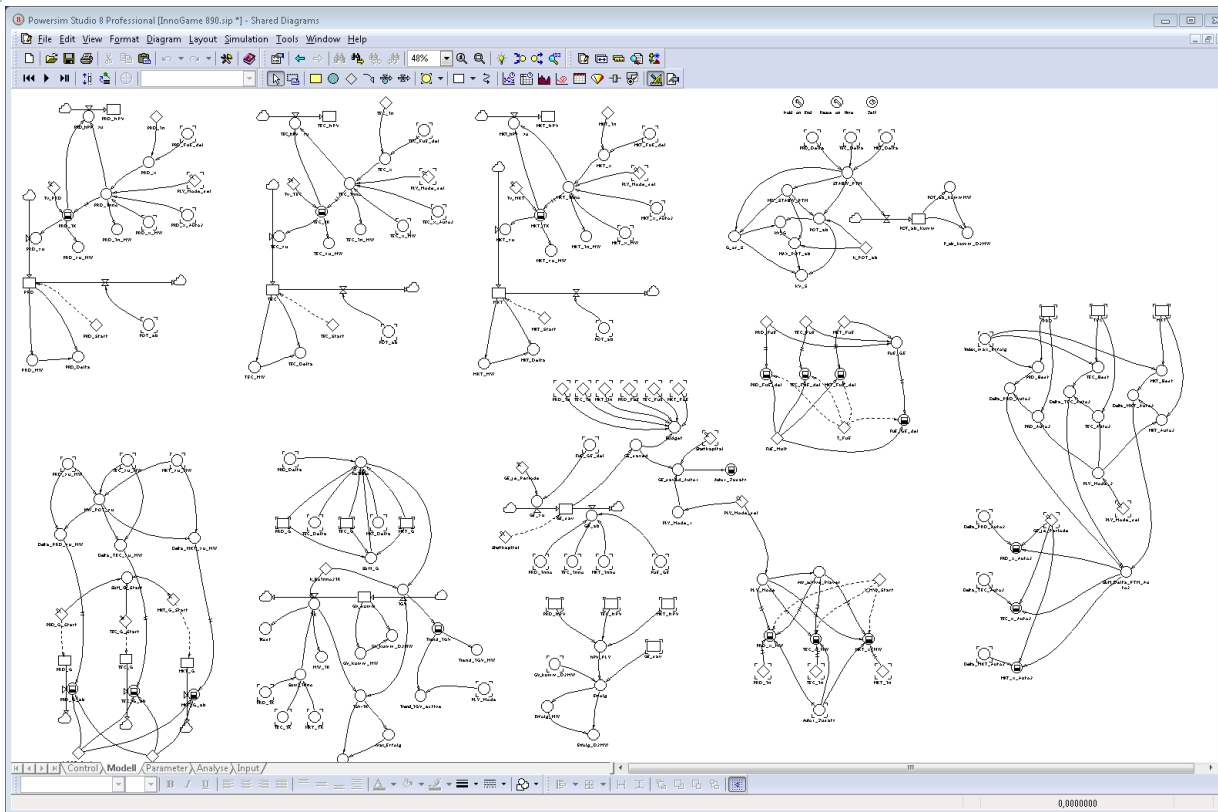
Powersim Studio 8 Professional [InnoGame 890.sip *] - Shared Diagrams

File Edit View Format Diagram Layout Simulation Tools Window Help

48%

PRD_NPV
PRD_in
PRD_FuE_del
PRD_c
PLY_Mode_sel
PRD_Inno
PRD_v_AufoJ
PRD_TK
PRD_in_MW
PRD_In_MW
PRD_ru
PRD_ru_MW
PRD
PRD_Start
POT_ab
PRD_MW
PRD_Delta

TEC_NPV
TEC_In
TEC_FuE_del
TEC_c
PLY_Mode_sel
TEC_Inno
TEC_v_AufoJ
TEC_TK
TEC_ru
TEC_ru_MW
TEC_In_MW
TEC_in_MW
TEC
TEC_Start
POT_ab
TEC_MW
TEC_Delta

MKT_NPV
MKT_In
MKT_FuE_del
MKT_c
PLY_Mode_sel
MKT_Inno
MKT_v_AufoJ
MKT_TK
MKT_ru
MKT_In_MW
MKT_in_MW
MKT
MKT_Start
POT_ab
MKT_MW
MKT_Delta

Hold on End
Pause on Time
Zeit
PRD_Delta
TEC_Delta
MKT_Delta
START_PTM
POT_ab_kumm_MW
MAX_START_PTM
POT_ab
POT_ab_kumm
POT_ab_kumm_DJMW
G_or_S
MAX_POT_ab
k_POT_ab
KV_S

PRD_FuE
TEC_FuE
MKT_FuE
FuE_GE
PRD_FuE_del
TEC_FuE_del
MKT_FuE_del
FuE_Mult
T_FuE
FuE_GE_del

Wahr_Max_Erfolg
PRD_Bed
TEC_Bed
MKT_Bed
Delta_PRD_AufoJ
Delta_TEC_AufoJ
Delta_MKT_AufoJ
PRD_AufoJ
TEC_AufoJ
MKT_AufoJ
PLY_Mode_v
PLY_Mode_sel

Budget
FuE_GE_del
GE_verbl
Startkapital
GE_verbl_Aufo
Anz_Zeraft
GE_je_Periode
GE
PLY_Mode_c
PLY_Mode_sel
Startkapital
PRD_Inno
TEC_Inno
MKT_Inno
FuE_GE

PRD_ru_MW
TEC_ru_MW
MKT_ru_MW
MW_POT_ru
Delta_PRD_ru_MW
Delta_TEC_ru_MW
Delta_MKT_ru_MW
Gut_G_Start
PRD_G_Start
TEC_G_Start
MKT_G_Start
PRD_G
TEC_G
MKT_G
PRD_G_ab
TEC_G_ab
MKT_G_ab

PRD_Delta
Gut_G
PRD_G
TEC_Delta
TEC_G
MKT_Delta
MKT_G
Gut_G
k_GutInnoTK
GV_kumm
GV
GV_kumm_MW
GV_kumm_DJMW
Trend_TGV
Trend_TGV_MW
Trend_TGV_outline
PLY_Mode
Tkost
MW_TK
Gut_Inno
PRD_TK
TEC_TK
MKT_TK
TGV_TK
Max_Erfolg

PRD_NPV
TEC_NPV
MKT_NPV
NPV_PLY
GV_kumm_DJMW
GE_verbl
Erfolg
Erfolg_MW
Erfolg_DJMW

PLY_Mode
AR_active_Player
CMYB_Start
PRD_v_PLY
TEC_v_PLY
MKT_v_PLY
PRD_In
TEC_In
MKT_In
Anzl_Zeraft

Delta_PRD_AufoJ
GE_je_Periode
PRD_v_AufoJ
Delta_TEC_AufoJ
TEC_v_AufoJ
Delta_MKT_AufoJ
MKT_v_AufoJ
Gut_Delta_PTM_AufoJ

Control Modell Parameter Analyse Input

0,0000000